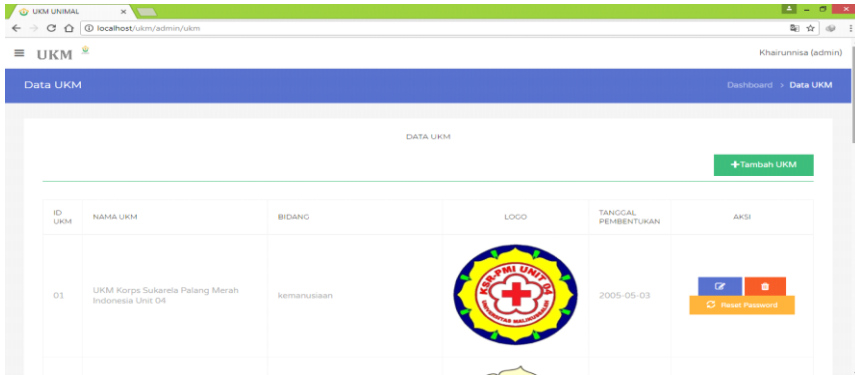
UKM UNIMAL

localhost/ukm/admin/ukm

UKM

Khairunnisa (admin)

Data UKM

Dashboard > Data UKM

DATA UKM

+Tambah UKM

| ID UKM | NAMA UKM | BIDANG | LOGO | TANGGAL PEMBENTUKAN | AKSI |
|---|---|---|---|---|---|
| 01 | UKM Korps Sukarela Palang Merah Indonesia Unit 04 | kemanusiaan | KSR-PMI UNIT 04 UNIVERSITAS MALIKUSSALEH | 2005-05-03 | Reset Password |